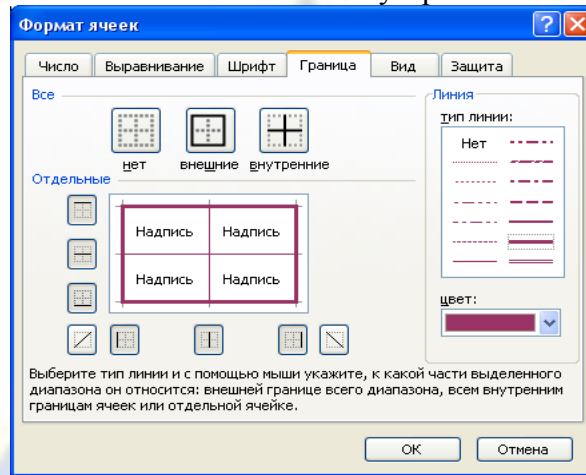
Формат ячеек

Число | Выравнивание | Шрифт | Граница | Вид | Защита

Все

нет | внешние | внутренние

Отдельные

| Надпись | Надпись |
|---|---|
| Надпись | Надпись |

Линия
тип линии:
Нет

цвет:

Выберите тип линии и с помощью мыши укажите, к какой части выделенного диапазона он относится: внешней границе всего диапазона, всем внутренним границам ячеек или отдельной ячейке.

OK | Отмена